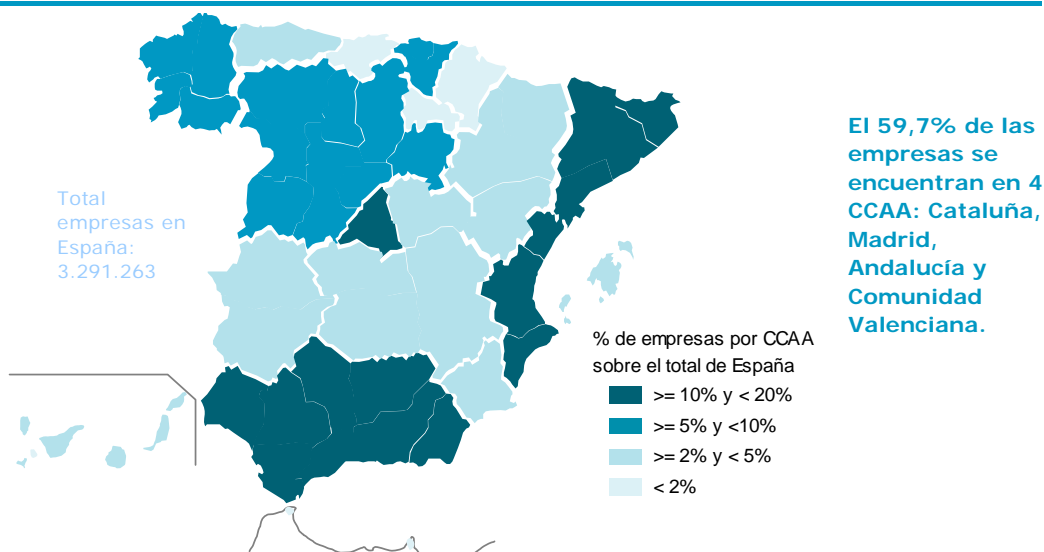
Total empresas en España: 3.291.263

El 59,7% de las empresas se encuentran en 4 CCAA: Cataluña, Madrid, Andalucía y Comunidad Valenciana.

% de empresas por CCAA sobre el total de España

>= 10% y < 20%

>= 5% y <10%

>= 2% y < 5%

< 2%